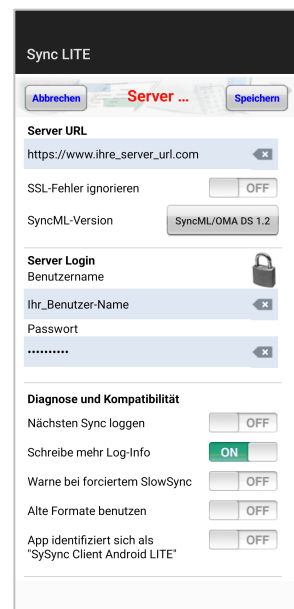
Sync LITE

Abbrechen
Server ...
Speichern

Server URL
https://www.ihre_server_url.com

SSL-Fehler ignorieren
OFF

SyncML-Version
SyncML/OMA DS 1.2

Server Login
Benutzername
Ihr_Benutzer-Name
Passwort
••••••••••

Diagnose und Kompatibilität
Nächsten Sync loggen
OFF
Schreibe mehr Log-Info
ON
Warne bei forciertem SlowSync
OFF
Alte Formate benutzen
OFF
App identifiziert sich als "SySync Client Android LITE"
OFF